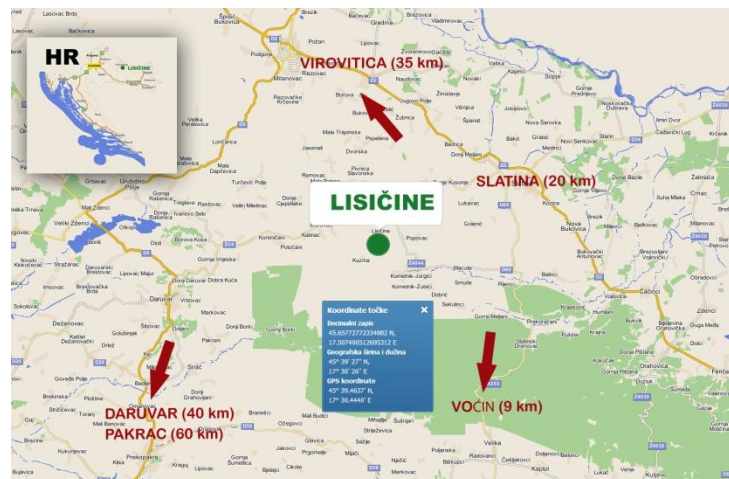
HR

LISIČINE

VIROVITICA (35 km)

SLATINA (20 km)

LISIČINE

Koordinate točke
Decimalni zapis
45,65772772334882 N,
17,587488512695312 E
Geografska širina i dužina
45° 39' 27" N,
17° 35' 26" E
GPS koordinate
45° 39,4637' N,
17° 35,4440' E

DARUVAR (40 km)
PAKRAC (60 km)

VOČIN (9 km)